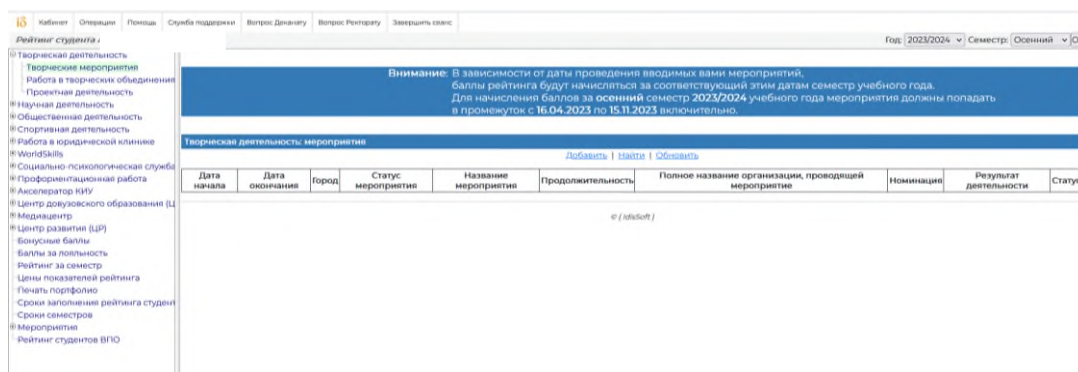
iS Кабинет Операции Помощь Служба поддержки Вопрос Деканату Вопрос Ректорату Завершить сеанс

Рейтинг студента

Год: 2023/2024 Семестр: Осенний

Творческая деятельность
Творческие мероприятия
Работа в творческих объединения
Проектная деятельность
Научная деятельность
Общественная деятельность
Спортивная деятельность
Работа в юридической клинике
WorldSkills
Социально-психологическая служба
Профориентационная работа
Акселератор КИУ
Центр довузовского образования (Ц
Медиацентр
Центр развития (ЦР)
Бонусные баллы
Баллы за лояльность
Рейтинг за семестр
Цены показателей рейтинга
Печать портфолио
Сроки заполнения рейтинга студент
Сроки семестров
Мероприятия
Рейтинг студентов ВПО

**Внимание**: В зависимости от даты проведения вводимых вами мероприятий, баллы рейтинга будут начисляться за соответствующий этим датам семестр учебного года. Для начисления баллов за **осенний** семестр **2023/2024** учебного года мероприятия должны попадать в промежуток с **16.04.2023** по **15.11.2023** включительно.

Творческая деятельность: мероприятия

Добавить | Найти | Обновить

| Дата начала | Дата окончания | Город | Статус мероприятия | Название мероприятия | Продолжительность | Полное название организации, проводящей мероприятие | Номинация | Результат деятельности | Статус |
|---|---|---|---|---|---|---|---|---|---|

© ( IdisSoft )